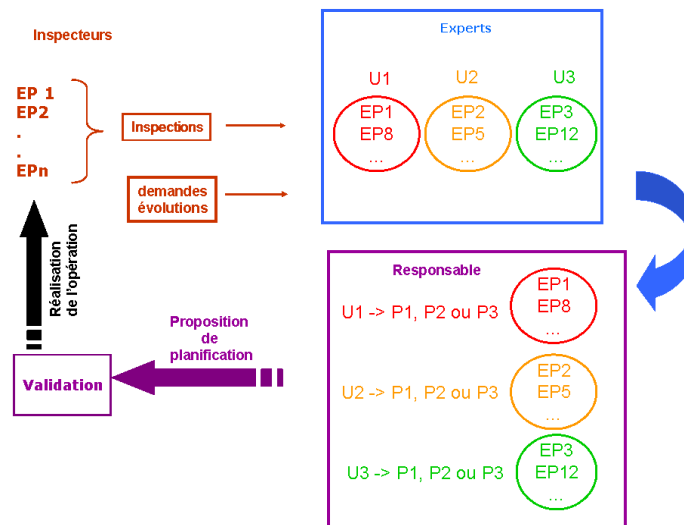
Inspecteurs

EP 1
EP2
.
.
EPn

Inspections

demandes évolutions

Experts

U1
EP1
EP8
...

U2
EP2
EP5
...

U3
EP3
EP12
...

Réalisation de l'opération

Validation

Proposition de planification

Responsable

U1 -> P1, P2 ou P3
EP1
EP8
...

U2 -> P1, P2 ou P3
EP2
EP5
...

U3 -> P1, P2 ou P3
EP3
EP12
...